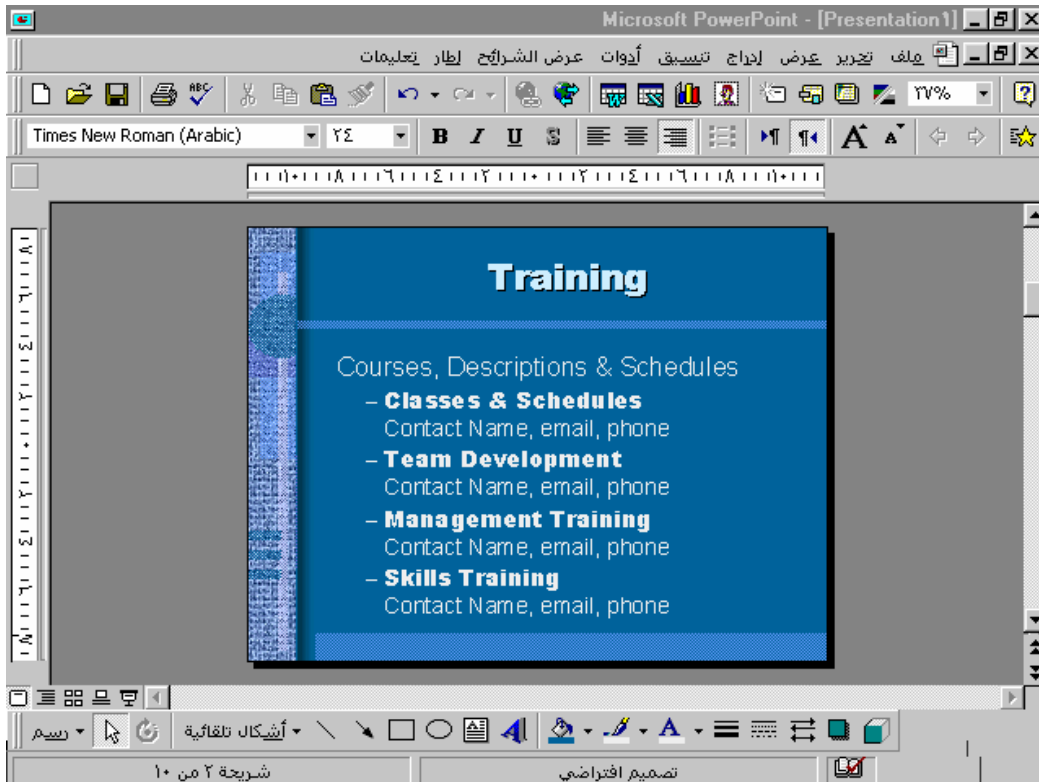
Microsoft PowerPoint - [Presentation1]

ملف تحرير عرض إدراج تنسيق أدوات عرض الشرائح إطار تعليمات

٣٧%

Times New Roman (Arabic)
٢٤

B I U S

Training

Courses, Descriptions & Schedules
– Classes & Schedules
Contact Name, email, phone
– Team Development
Contact Name, email, phone
– Management Training
Contact Name, email, phone
– Skills Training
Contact Name, email, phone

رسم
أشكال تلقائية

شريحة ٢ من ١٠
تصميم افتراضي